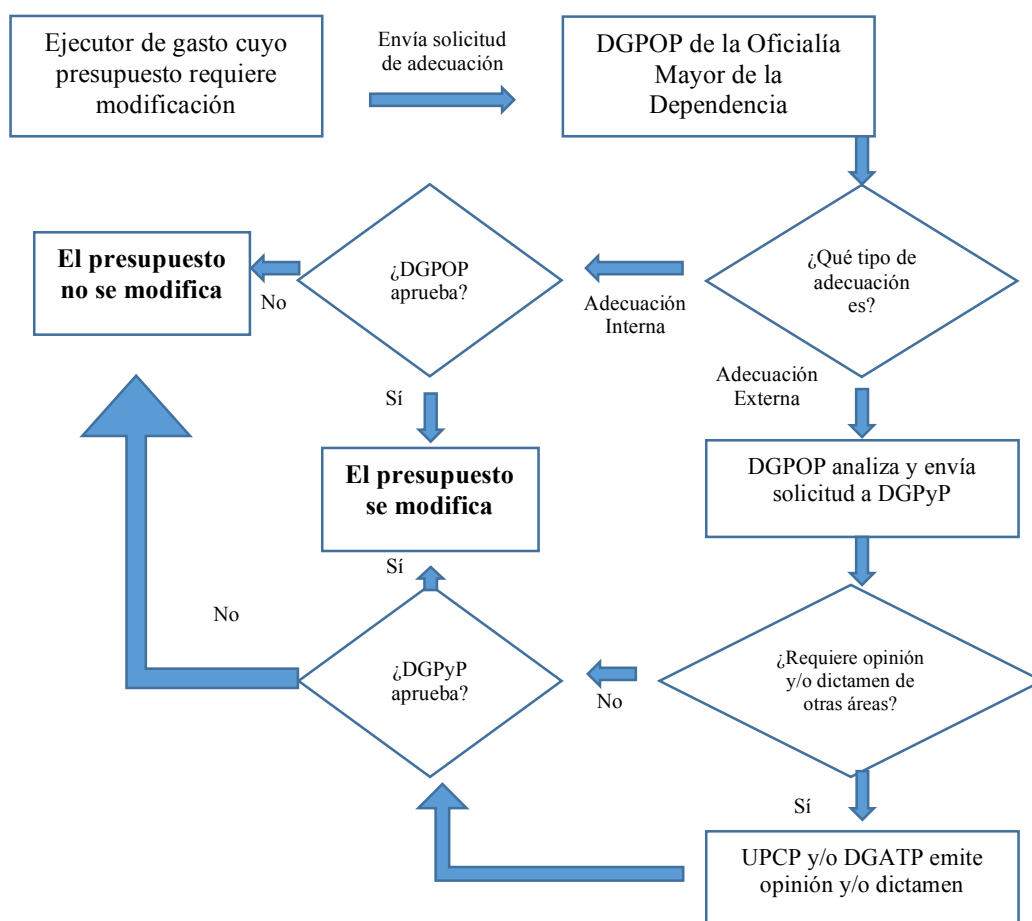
Ejecutor de gasto cuyo presupuesto requiere modificación

Envía solicitud de adecuación

DGPOP de la Oficialía Mayor de la Dependencia

¿Qué tipo de adecuación es?

Adecuación Interna

¿DGPOP aprueba?

No

El presupuesto no se modifica

Sí

El presupuesto se modifica

Adecuación Externa

DGPOP analiza y envía solicitud a DGPyP

¿Requiere opinión y/o dictamen de otras áreas?

No

¿DGPyP aprueba?

Sí

No

Sí

UPCP y/o DGATP emite opinión y/o dictamen